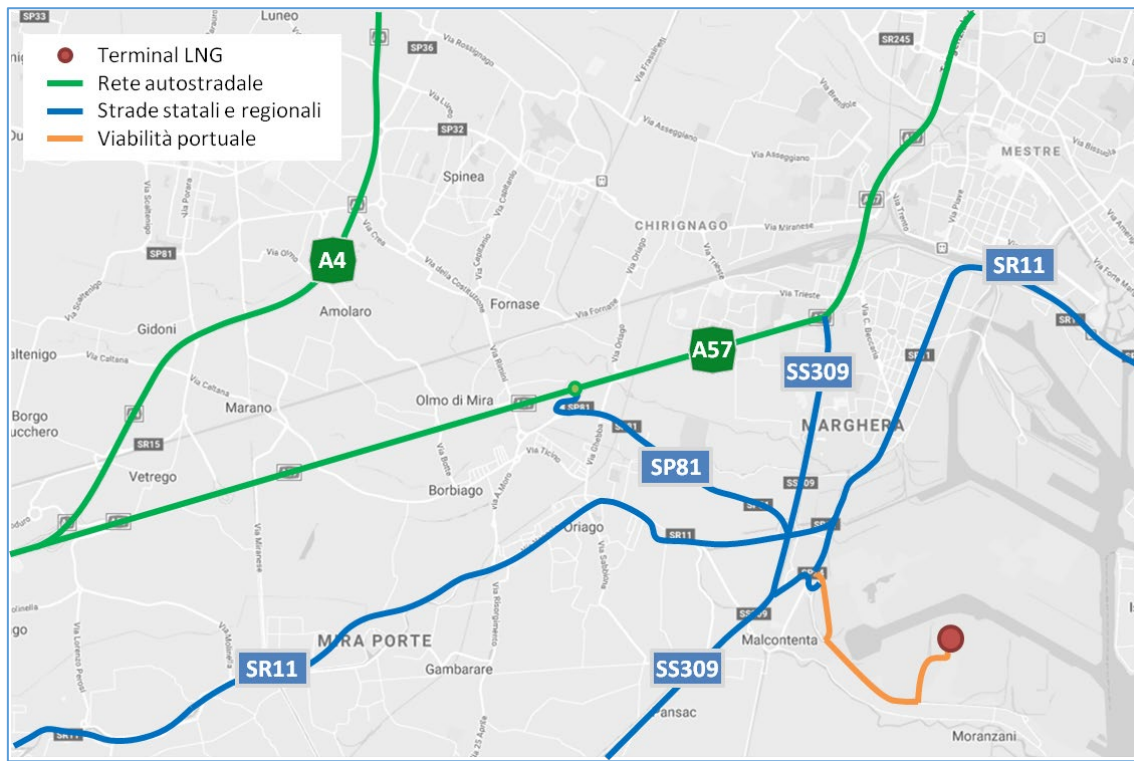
Terminal LNG
Rete autostradale
Strade statali e regionali
Viabilità portuale

SP33
Luneo
SP36
Via Rossignago
SR245
Via Frassinetti
Via Lupo
SP32
Via Asseggiano
Via Brendole
MESTRE
Spinea
Via Asseggiano
Via Porara
Via Scaltenigo
CHIRIGNAGO
Via Miranese
Via Orlo
A4
SR11
SP81
Via della Costituzione
Fornase
Via Fornase
Via Trieste
Gidoni
Amolaro
Altenigo
Via Caltana
A57
SS309
Borgo
Lucchero
Marano
Olmo di Mira
SP81
MARGHERA
SR15
SP81
Vetrego
Borbiago
Via Ticino
SS309
Oriago
SR11
Via Miranese
Via Lorenzo Perosi
MIRA PORTE
SS309
Malcontenta
SR11
Gambarare
SS309
Via 25 Aprile
Fusina
Moranzani